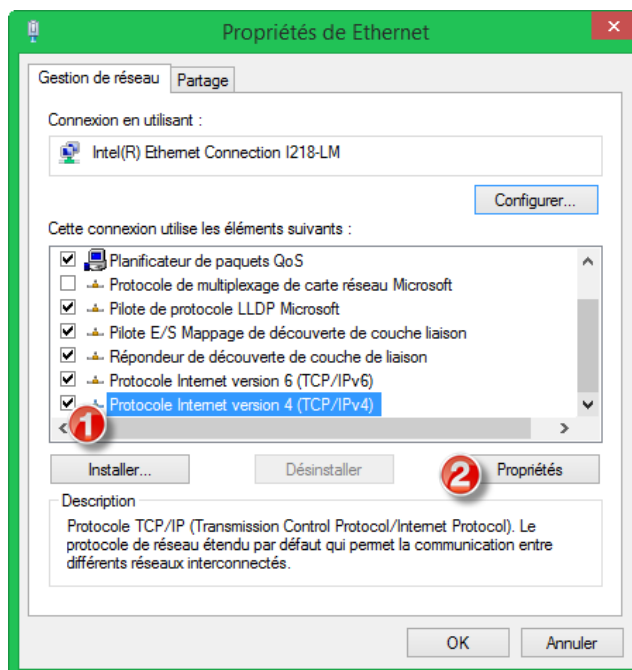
Propriétés de Ethernet

Gestion de réseau | Partage

Connexion en utilisant :

Intel(R) Ethernet Connection I218-LM

Configurer...

Cette connexion utilise les éléments suivants :

Planificateur de paquets QoS
Protocole de multiplexage de carte réseau Microsoft
Pilote de protocole LLDP Microsoft
Pilote E/S Mappage de découverte de couche liaison
Répondeur de découverte de couche de liaison
Protocole Internet version 6 (TCP/IPv6)
Protocole Internet version 4 (TCP/IPv4)

1

Installer...
Désinstaller
2
Propriétés

Description
Protocole TCP/IP (Transmission Control Protocol/Internet Protocol). Le protocole de réseau étendu par défaut qui permet la communication entre différents réseaux interconnectés.

OK
Annuler